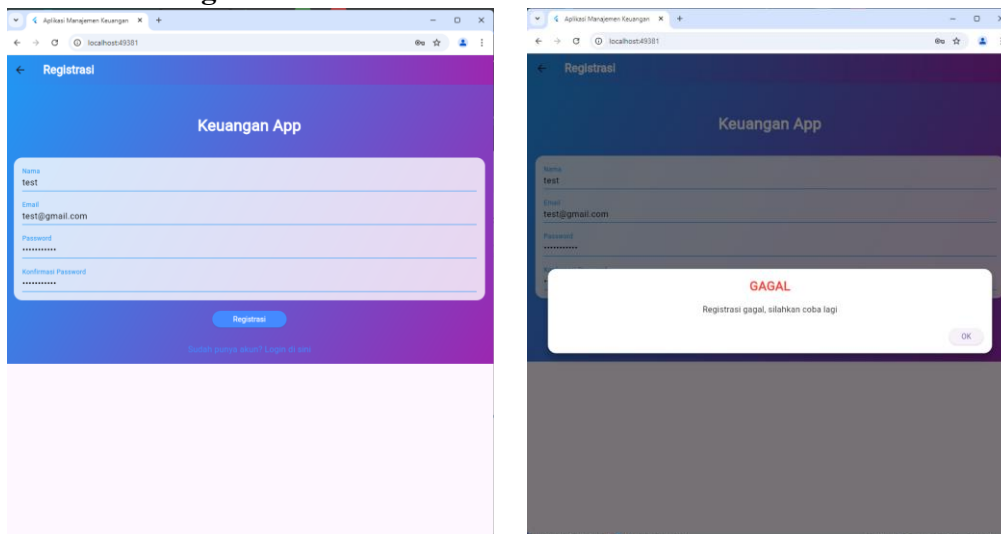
Aplikasi Manajemen Keuangan ×
localhost:49381
Registrasi
Keuangan App
Nama
test
Email
test@gmail.com
Password
•••••••••••
Konfirmasi Password
•••••••••••
Registrasi
Sudah punya akun? Login di sini

Aplikasi Manajemen Keuangan ×
localhost:49381
Registrasi
Keuangan App
Nama
test
Email
test@gmail.com
Password
•••••••••••
GAGAL
Registrasi gagal, silahkan coba lagi
OK